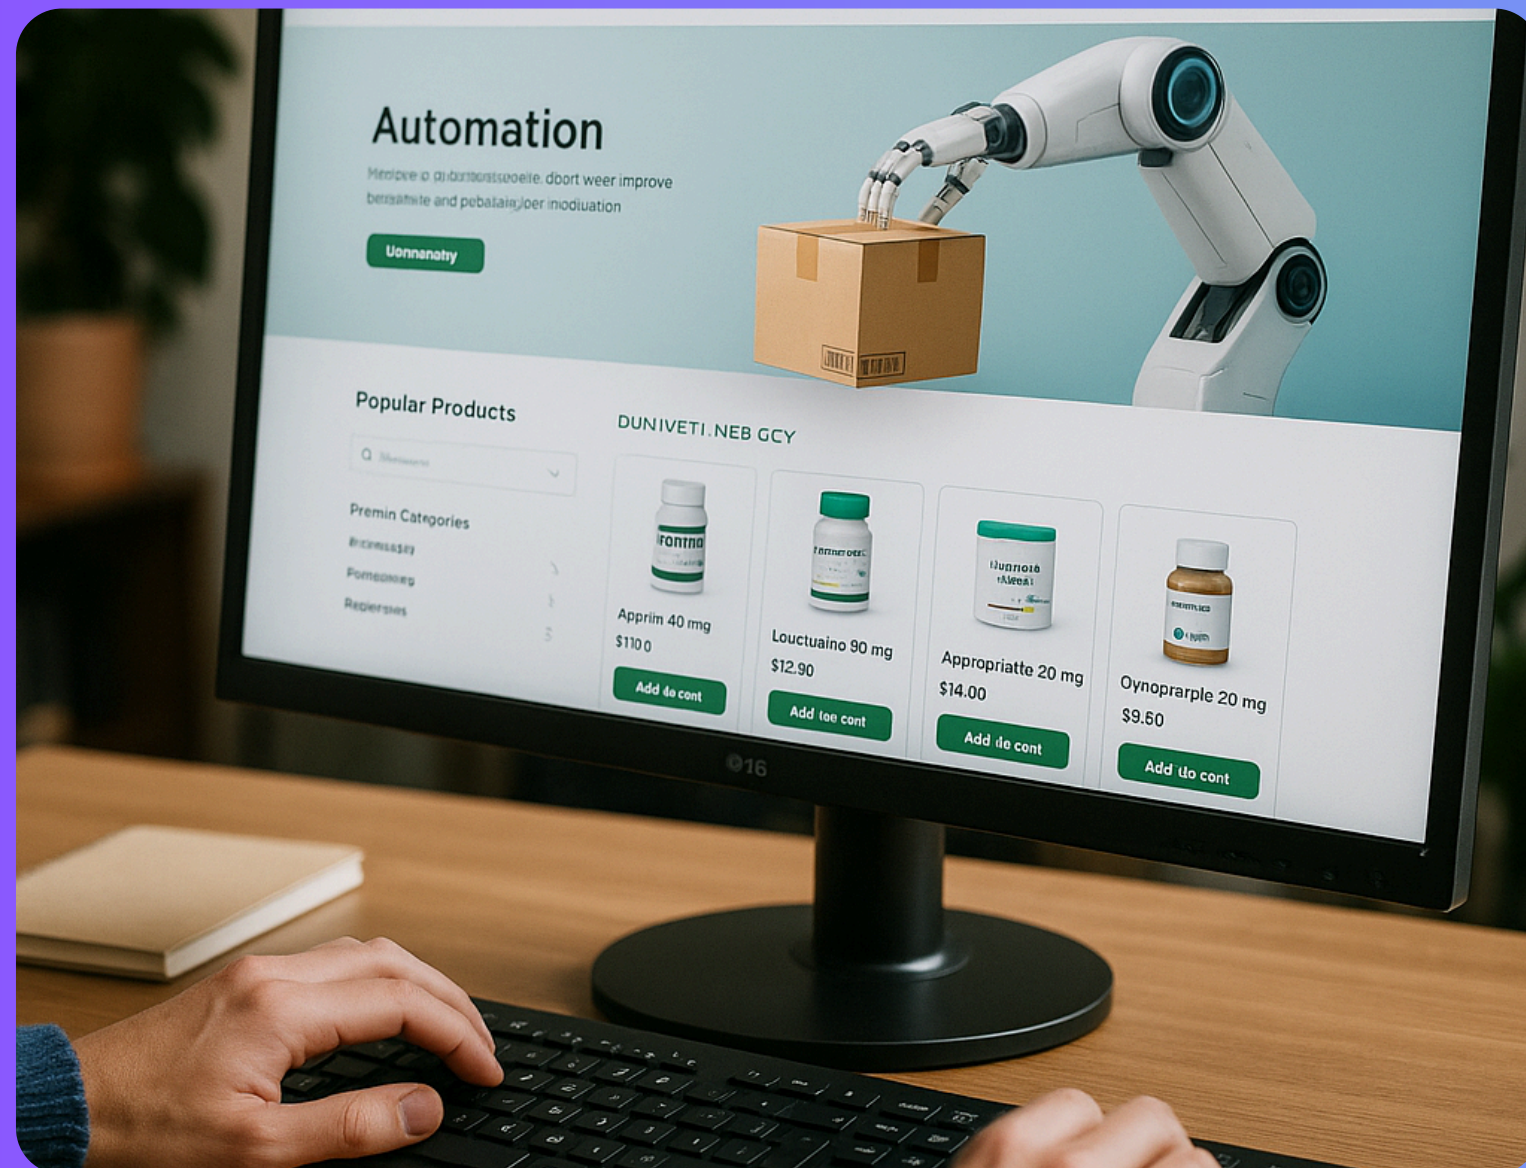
Automation

Meolpre o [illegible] doort weer improve bersiahte and pebaiaiajoer inoiduation

Uonnanatry

Popular Products

Premin Categories

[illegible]

Fomeoaing

Replersies

DUNIVETI.NEB GCY

Fontno

Apprim 40 mg

$110 0

Add do cont

Loucuaino 90 mg

$12.90

Add tae cont

Dunnoia Aleoai

Appropriatte 20 mg

$14.00

Add de cont

Oynoprarple 20 mg

$9.60

Add tlo cont

LG